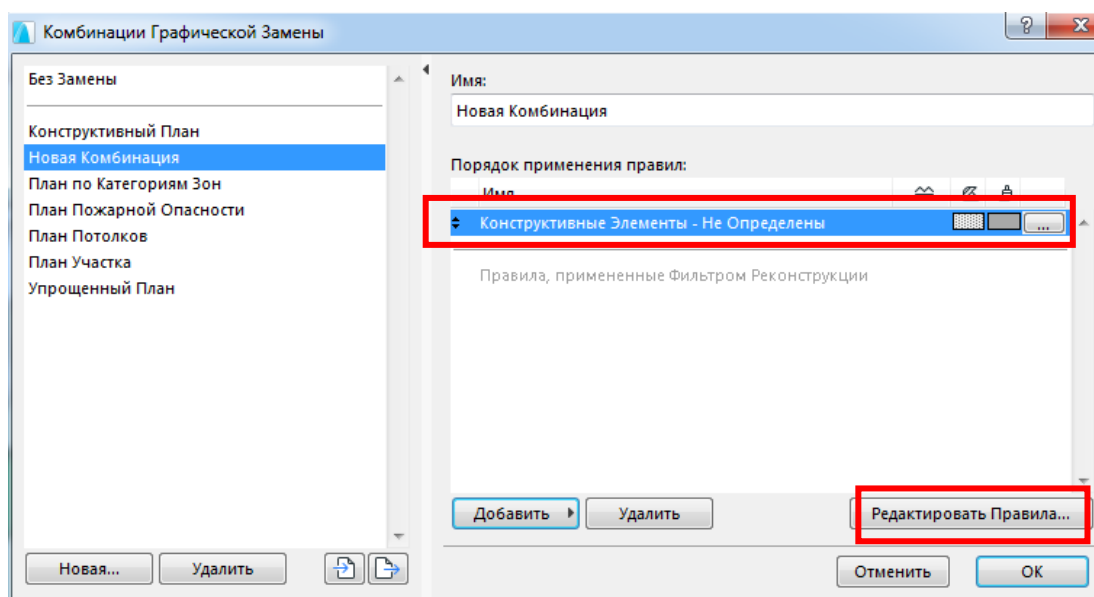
Комбинации Графической Замены

Без Замены

Конструктивный План
Новая Комбинация
План по Категориям Зон
План Пожарной Опасности
План Потолков
План Участка
Упрощенный План

Новая...
Удалить

Имя:
Новая Комбинация

Порядок применения правил:

Имя

Конструктивные Элементы - Не Определены
...

Правила, примененные Фильтром Реконструкции

Добавить
Удалить
Редактировать Правила...

Отменить
ОК